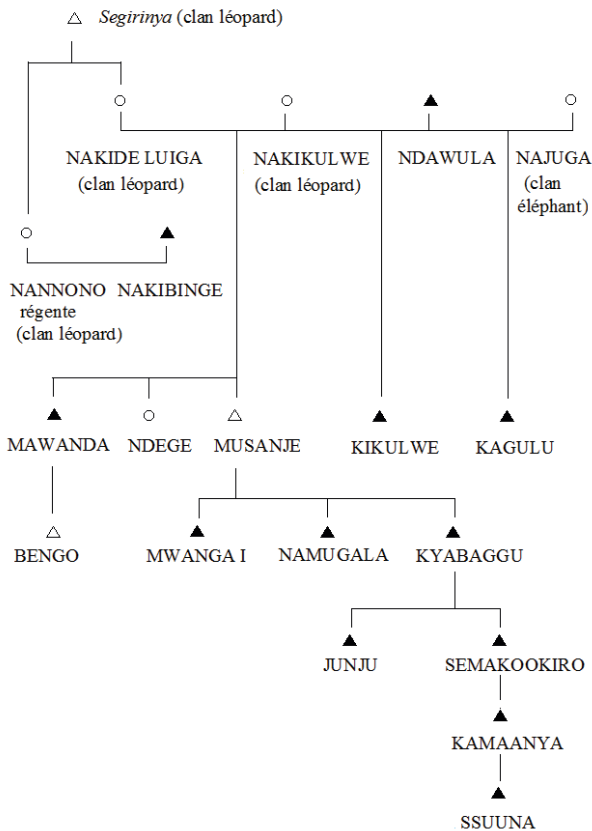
Segirinya (clan léopard)

NAKIDE LUIGA (clan léopard)

NAKIKULWE (clan léopard)

NDAWULA

NAJUGA (clan éléphant)

NANNONO régente (clan léopard)

NAKIBINGE

MAWANDA

NDEGE

MUSANJE

KIKULWE

KAGULU

BENGO

MWANGA I

NAMUGALA

KYABAGGU

JUNJU

SEMAKOOKIRO

KAMAANYA

SSUUNA